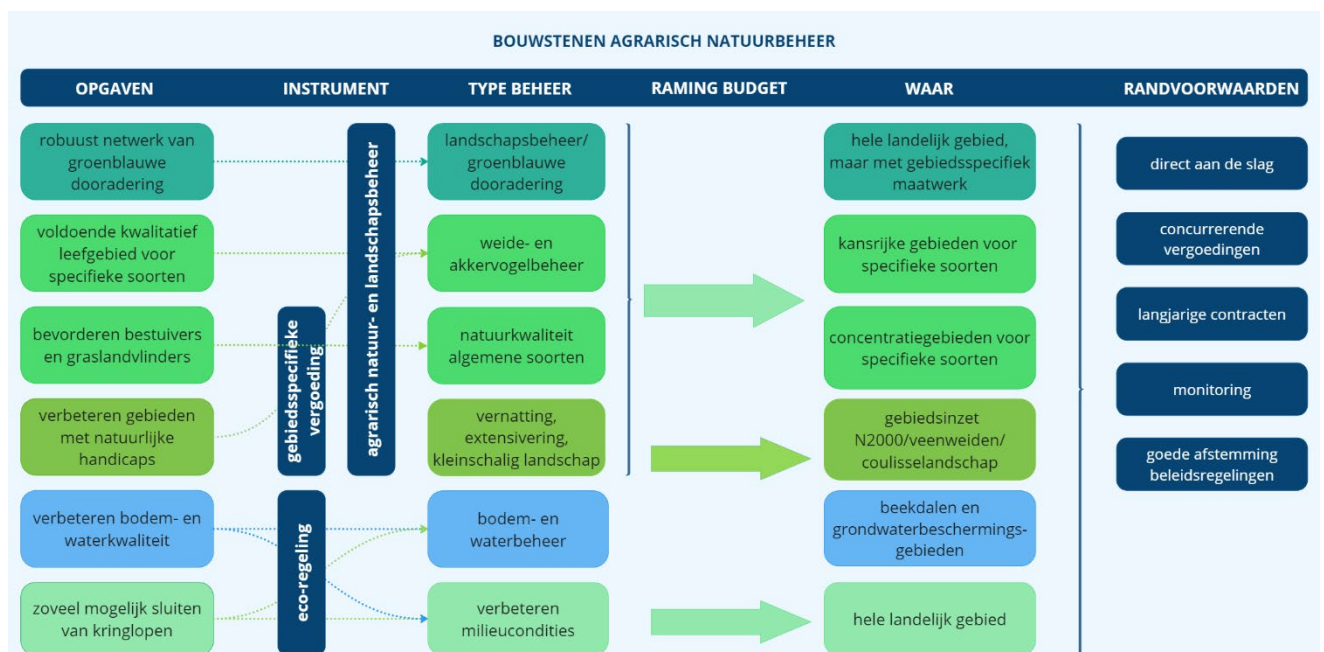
BOUWSTENEN AGRARISCH NATUURBEHEER

OPGAVEN

INSTRUMENT

TYPE BEHEER

RAMING BUDGET

WAAR

RANDVOORWAARDEN

robuust netwerk van groenblauwe dooradering

voldoende kwalitatief leefgebied voor specifieke soorten

bevorderen bestuivers en graslandvlinders

verbeteren gebieden met natuurlijke handicaps

verbeteren bodem- en waterkwaliteit

zoveel mogelijk sluiten van kringlopen

gebiedsspecifieke vergoeding

agrarisch natuur- en landschapsbeheer

eco-regeling

landschapsbeheer/ groenblauwe dooradering

weide- en akkervogelbeheer

natuurkwaliteit algemene soorten

vernatting, extensivering, kleinschalig landschap

bodem- en waterbeheer

verbeteren milieucondities

hele landelijk gebied, maar met gebiedsspecifiek maatwerk

kansrijke gebieden voor specifieke soorten

concentratiegebieden voor specifieke soorten

gebiedsinzet N2000/veenweiden/ coulisselandschap

beekdalen en grondwaterbeschermingsgebieden

hele landelijk gebied

direct aan de slag

concurrerende vergoedingen

langjarige contracten

monitoring

goede afstemming beleidsregelingen